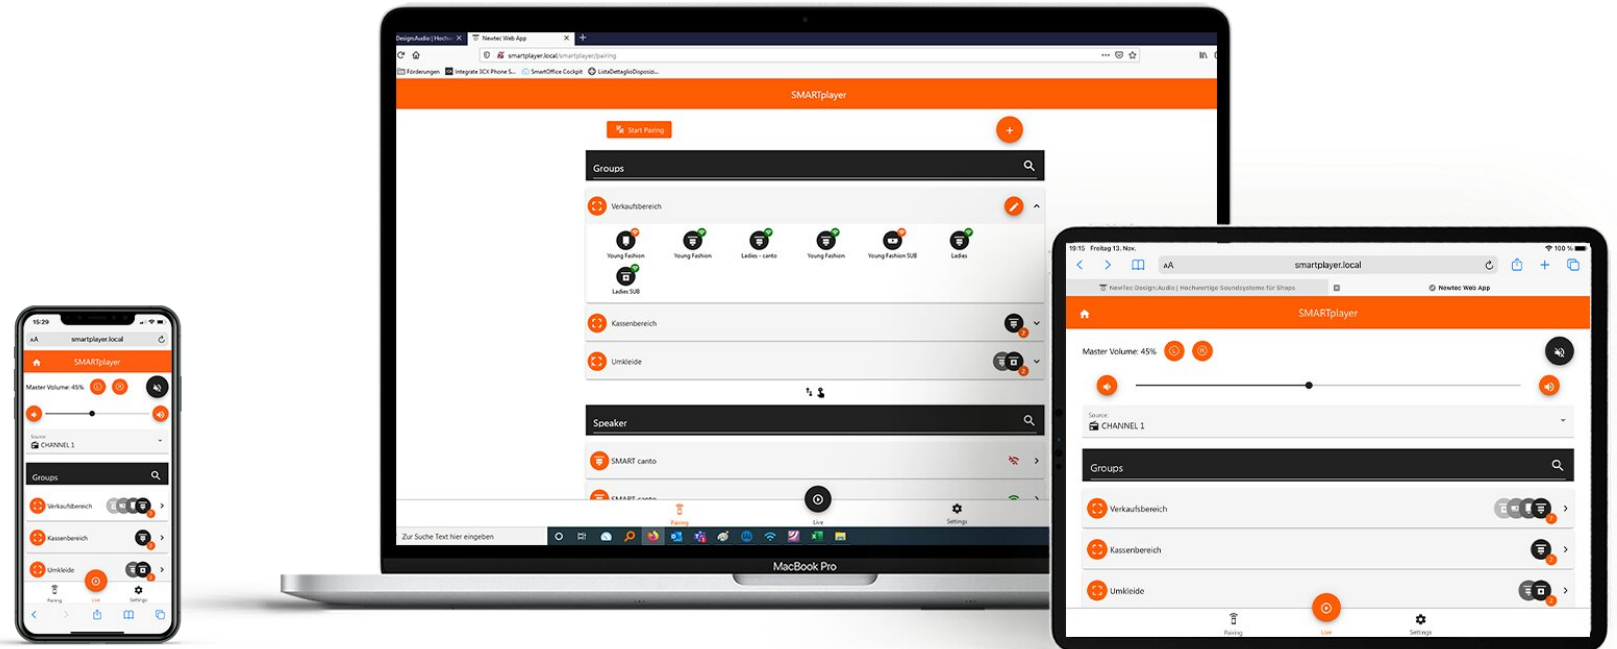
DesignAudio | Hoch... Newtec Web App
smartplayer.local/smartplayer/pairing
Förderungen Integrate 3CX Phone S... SmartOffice Cockpit ListaDettaglioDisposizi...

SMARTplayer

Start Pairing

Groups

Verkaufsbereich

Young Fashion
Young Fashion
Ladies - canto
Young Fashion
Young Fashion SUB
Ladies
Ladies SUB

Kassenbereich

Umkleide

Speaker

SMART canto

SMART canto

Pairing
Live
Settings

Zur Suche Text hier eingeben

MacBook Pro

15:29
AA smartplayer.local
SMARTplayer
Master Volume: 45%
Source
CHANNEL 1
Groups
Verkaufsbereich
Kassenbereich
Umkleide
Pairing
Live
Settings

15:15 Freitag 13. Nov.
100 %
AA smartplayer.local
Newtec Design:Audio | Hochwertige Soundsysteme für Shops
Newtec Web App
SMARTplayer
Master Volume: 45%
Source
CHANNEL 1
Groups
Verkaufsbereich
Kassenbereich
Umkleide
Pairing
Live
Settings